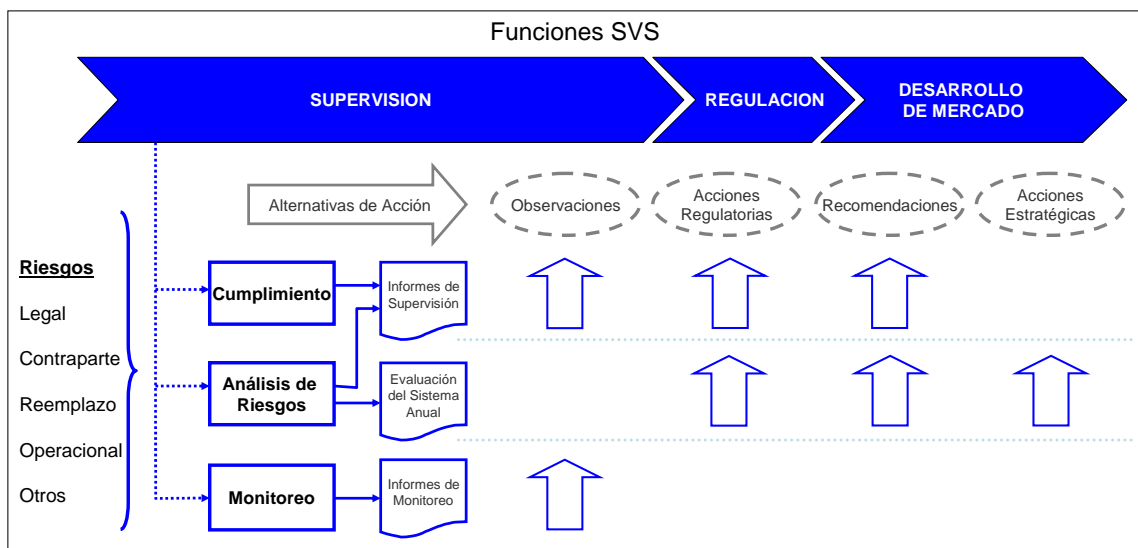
Funciones SVS

SUPERVISION

REGULACION

DESARROLLO DE MERCADO

Alternativas de Acción

Observaciones

Acciones Regulatorias

Recomendaciones

Acciones Estratégicas

Riesgos

Legal

Contraparte

Reemplazo

Operacional

Otros

Cumplimiento

Informes de Supervisión

Análisis de Riesgos

Evaluación del Sistema Anual

Monitoreo

Informes de Monitoreo